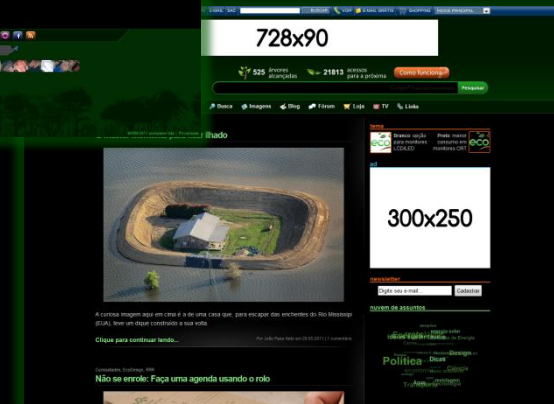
E-MAIL SAC BUSCAR VOIP E-MAIL GRÁTIS SHOPPING NOSSA PRINCIPAL

728x90

525 árvores alcançadas
21813 acessos para a próxima
Como funciona

Pesquisar

Busca Imagens Blog Fórum Loja TV Links

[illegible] ilhado

A curiosa imagem aqui em cima é a de uma casa que, para escapar das enchentes do Rio Mississipi (EUA), teve um dique construído a sua volta

Clique para continuar lendo...

Por João Paulo feito em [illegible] | 1 comentário

Comunidade, EcoDesign, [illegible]

Não se enrole: Faça uma agenda usando o rolo

tema

Branco opção para monitores LCD/LED

Preto menor consumo em monitores CRT

ad

300x250

newsletter

Digite seu e-mail... Cadastrar

nuvem de assuntos

Política Design Energia solar Reciclagem Ciência Dicas